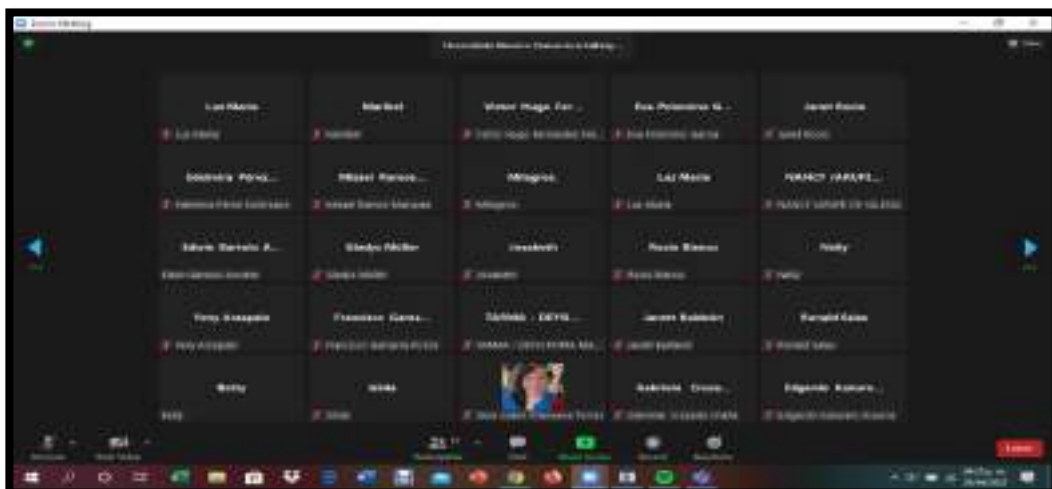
Zoom Meeting

Luz María
Maribel
Víctor Hugo Fer...
Eva Potenciano G...
Janet Rocío

Debbora Pérez...
Misael Ramos...
Milagros
Luz María
NANCY JAKUFE...

Edwin Barreto A...
Gladys Müller
Josabeth
Rocío Blanco
Nelly

Tony Anaya
Francisco Garca...
TAMAR - DEYS...
Jacobi Baldwin
Ronald Salas

Betty
Hilda
Gabriela Ocam...
Edgardo Navarr...

Leave